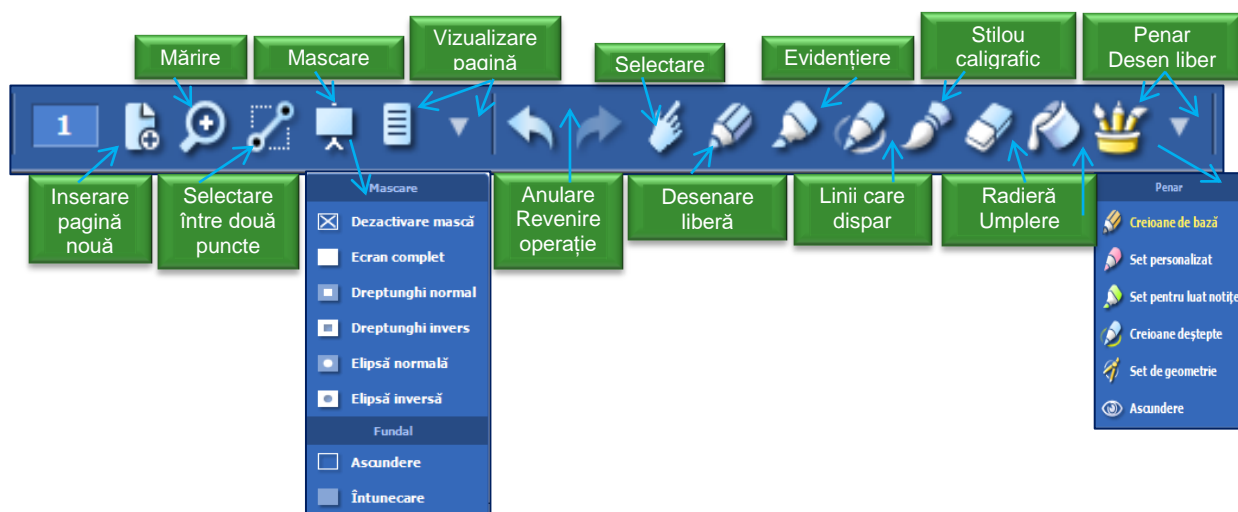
Mărire

Mascare

Vizualizare pagină

Selectare

Evidențiere

Stilou caligrafic

Penar
Desen liber

1

Inserare pagină nouă

Selectare între două puncte

Mascare

Dezactivare mască

Ecran complet

Dreptunghi normal

Dreptunghi invers

Elipsă normală

Elipsă inversă

Fundal

Ascundere

Întunecare

Anulare
Revenire operație

Desenare liberă

Linii care dispar

Radieră
Umplere

Penar

Creioane de bază

Set personalizat

Set pentru luat notițe

Creioane deștepte

Set de geometrie

Ascundere